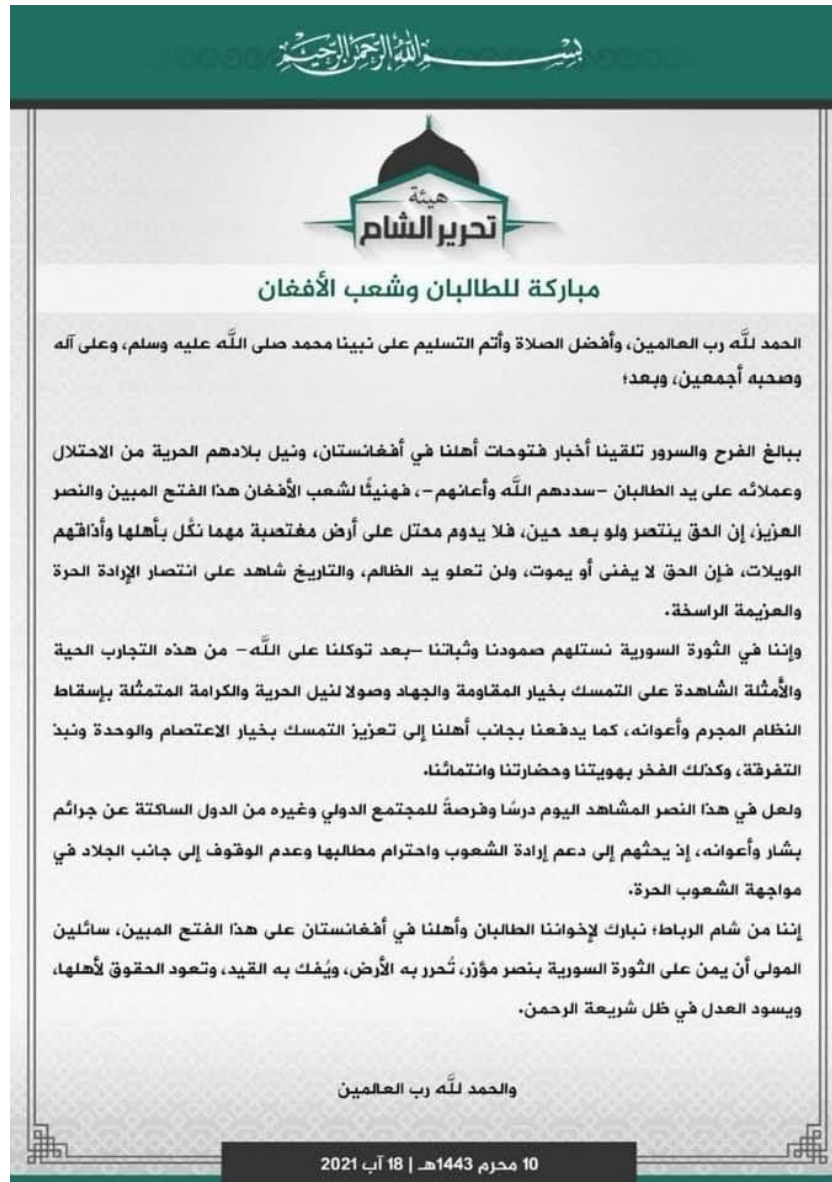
بسم الله الرحمن الرحيم

هيئة
تحرير الشام

مباركة للطالبان وشعب الأفغان

الحمد للّه رب العالمين، وأفضل الصلاة وأتم التسليم على نبينا محمد صلى اللّه عليه وسلم، وعلى آله وصحبه أجمعين، وبعد؛

ببالغ الفرح والسرور تلقينا أخبار فتوحات أهلنا في أفغانستان، ونيل بلادهم الحرية من الاحتلال وعملائه على يد الطالبان -سددهم اللّه وأعانهم-، فهنيئًا لشعب الأفغان هذا الفتح المبين والنصر العزيز، إن الحق ينتصر ولو بعد حين، فلا يدوم محتل على أرض مغتصبة مهما نكّل بأهلها وأذاقهم الويلات، فإن الحق لا يفنى أو يموت، ولن تعلو يد الظالم، والتاريخ شاهد على انتصار الإرادة الحرة والعزيمة الراسخة.

وإننا في الثورة السورية نستلهم صمودنا وثباتنا -بعد توكلنا على اللّه- من هذه التجارب الحية والأمثلة الشاهدة على التمسك بخيار المقاومة والجهاد وصولا لنيل الحرية والكرامة المتمثلة بإسقاط النظام المجرم وأعوانه، كما يدفعنا بجانب أهلنا إلى تعزيز التمسك بخيار الاعتصام والوحدة ونبذ التفرقة، وكذلك الفخر بهويتنا وحضارتنا وانتمائنا.

ولعل في هذا النصر المشاهد اليوم درسًا وفرصةً للمجتمع الدولي وغيره من الدول الساكتة عن جرائم بشار وأعوانه، إذ يحثهم إلى دعم إرادة الشعوب واحترام مطالبها وعدم الوقوف إلى جانب الجلاد في مواجهة الشعوب الحرة.

إننا من شام الرباط؛ نبارك لإخواننا الطالبان وأهلنا في أفغانستان على هذا الفتح المبين، سائلين المولى أن يمن على الثورة السورية بنصر مؤزر، تُحرر به الأرض، ويُفك به القيد، وتعود الحقوق لأهلها، ويسود العدل في ظل شريعة الرحمن.

والحمد للّه رب العالمين

10 محرم 1443هـ | 18 آب 2021